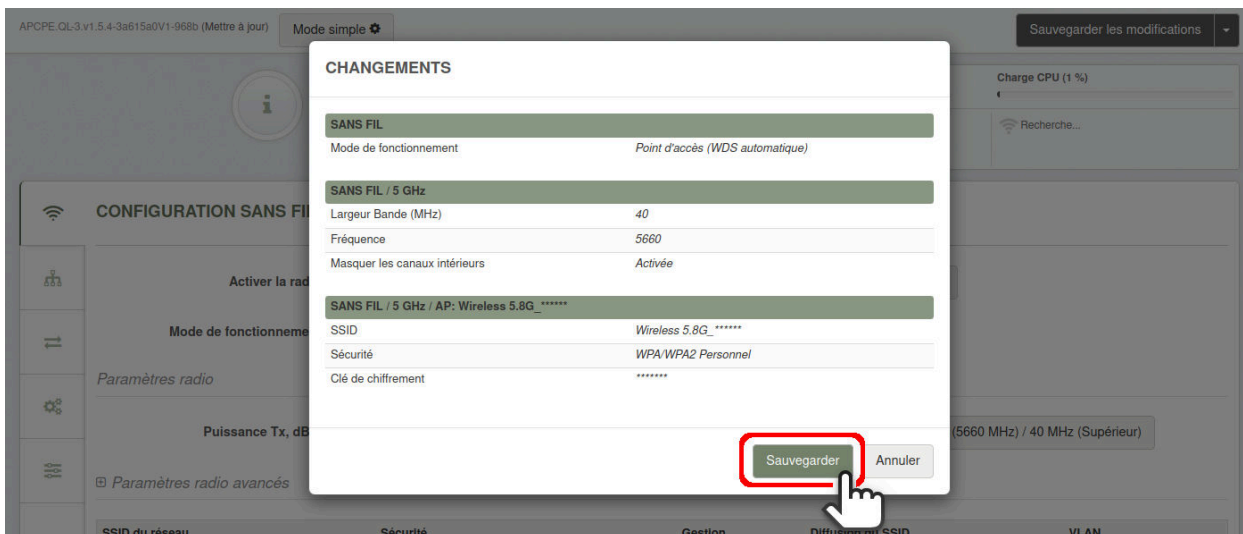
APCPE.QL-3.v1.5.4-3a615a0V1-968b (Mettre à jour) Mode simple

Sauvegarder les modifications

Charge CPU (1 %)

Recherche...

CONFIGURATION SANS FI

Activer la rad

Mode de fonctionneme

Paramètres radio

Puissance Tx, dB

(5660 MHz) / 40 MHz (Supérieur)

⊞ Paramètres radio avancés

SSID du réseau Sécurité Gestion Diffusion du SSID VLAN

CHANGEMENTS

| SANS FIL | |
|---|---|
| Mode de fonctionnement | Point d'accès (WDS automatique) |

| SANS FIL / 5 GHz | |
|---|---|
| Largeur Bande (MHz) | 40 |
| Fréquence | 5660 |
| Masquer les canaux intérieurs | Activée |

| SANS FIL / 5 GHz / AP: Wireless 5.8G_****** | |
|---|---|
| SSID | Wireless 5.8G_****** |
| Sécurité | WPA/WPA2 Personnel |
| Clé de chiffrement | ******* |

Sauvegarder Annuler